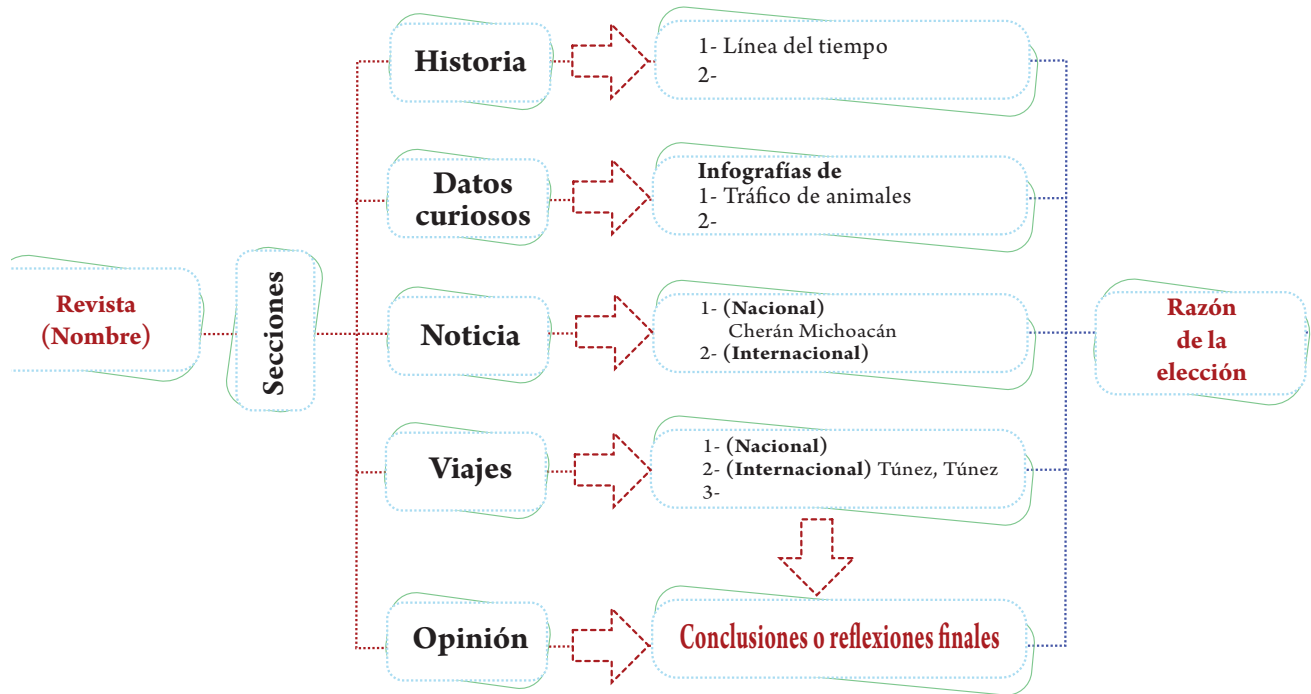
Revista (Nombre)

Secciones

Historia

1- Línea del tiempo
2-

Datos curiosos

Infografías de
1- Tráfico de animales
2-

Noticia

1- (Nacional)
Cherán Michoacán
2- (Internacional)

Viajes

1- (Nacional)
2- (Internacional) Túnez, Túnez
3-

Opinión

Conclusiones o reflexiones finales

Razón de la elección